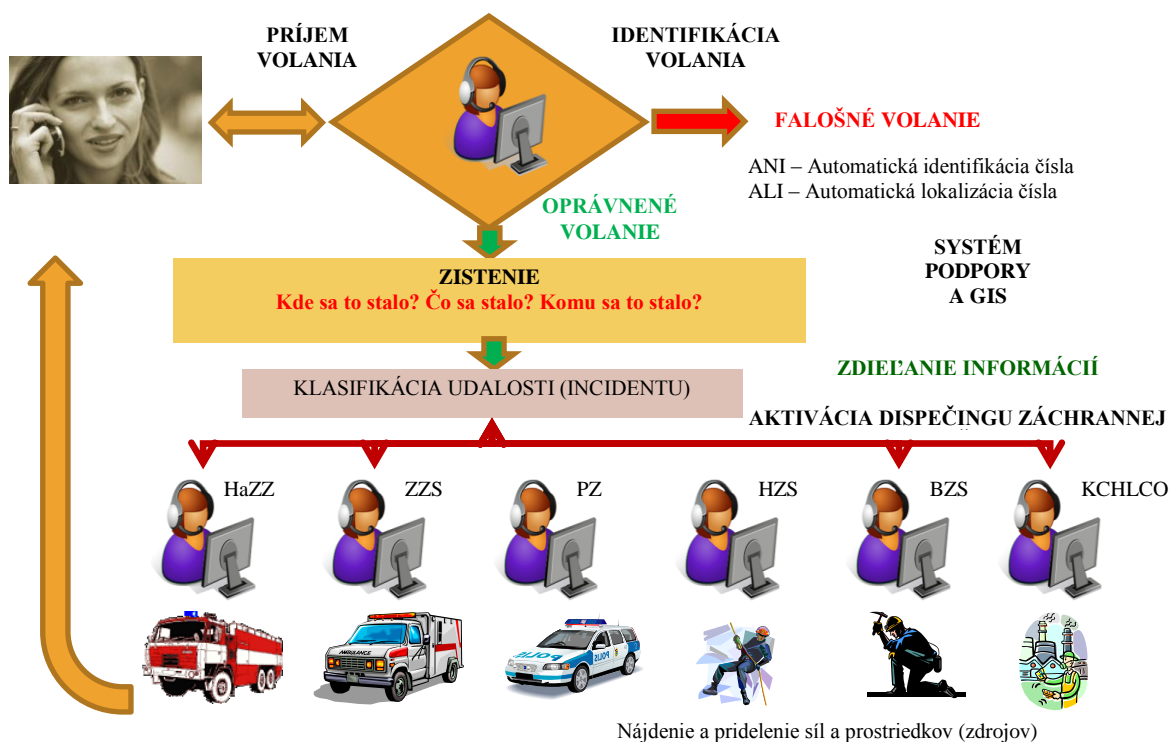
PRÍJEM VOLANIA

IDENTIFIKÁCIA VOLANIA

FALOŠNÉ VOLANIE

ANI – Automatická identifikácia čísla
ALI – Automatická lokalizácia čísla

OPRÁVNENÉ VOLANIE

SYSTÉM PODPORY A GIS

ZISTENIE
Kde sa to stalo? Čo sa stalo? Komu sa to stalo?

ZDIEĽANIE INFORMÁCIÍ

KLASIFIKÁCIA UDALOSTI (INCIDENTU)

AKTIVÁCIA DISPEČINGU ZÁCHRANNEJ

HaZZ

ZZS

PZ

HZS

BZS

KCHLCO

AMBULANCE

POLIS

Nájdenie a pridelenie síl a prostriedkov (zdrojov)